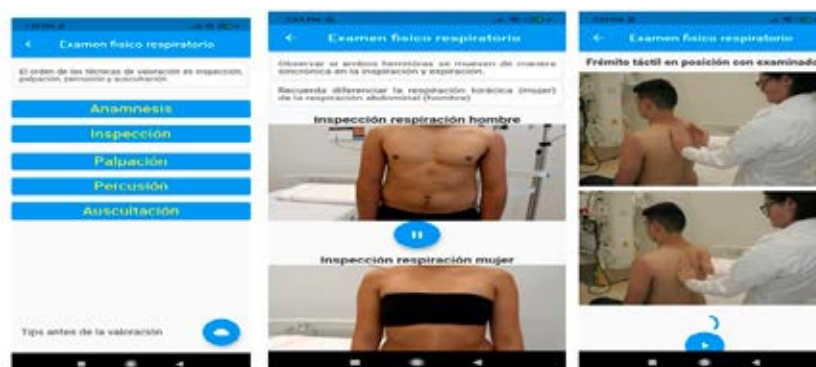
Examen físico respiratorio

El orden de las técnicas de valoración es inspección, palpación, percusión y auscultación

Anamnesis

Inspección

Palpación

Percusión

Auscultación

Tips antes de la valoración

Examen físico respiratorio

Observar si ambos hemitórax se mueven de manera sincrónica en la inspiración y espiración.

Recuerda diferenciar la respiración torácica (mujer) de la respiración abdominal (hombre)

Inspección respiración hombre

Inspección respiración mujer

Examen físico respiratorio

Frémito táctil en posición con examinado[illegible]